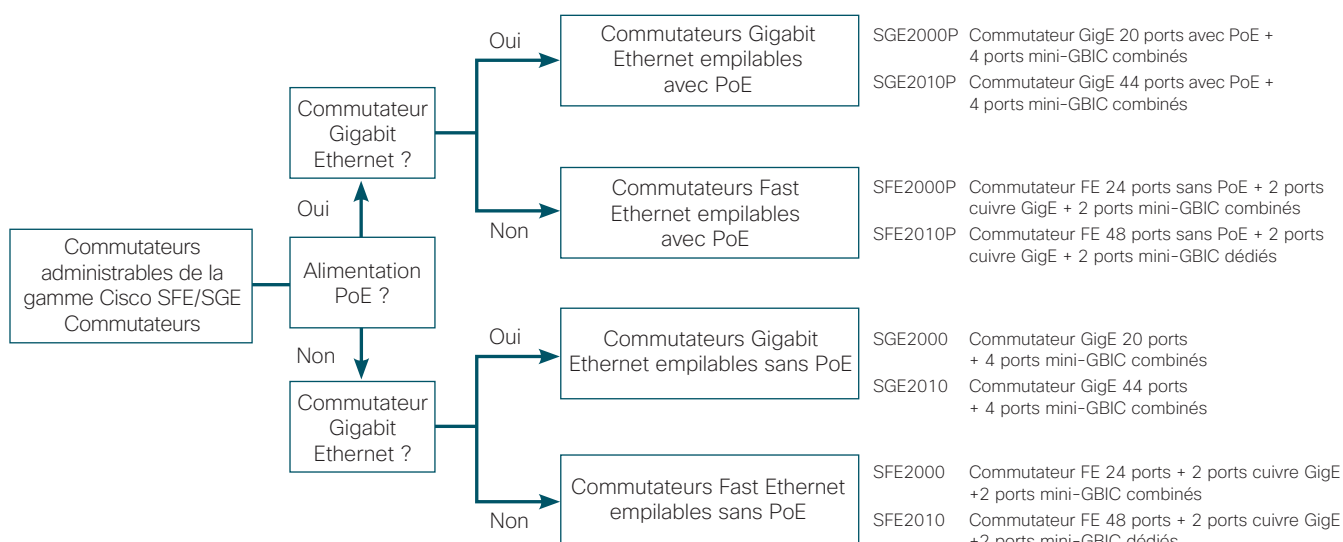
Commutateurs administrables de la gamme Cisco SFE/SGE Commutateurs

Alimentation PoE ?

Oui

Commutateur Gigabit Ethernet ?

Oui

Commutateurs Gigabit Ethernet empilables avec PoE

SGE2000P Commutateur GigE 20 ports avec PoE + 4 ports mini-GBIC combinés

SGE2010P Commutateur GigE 44 ports avec PoE + 4 ports mini-GBIC combinés

Non

Commutateurs Fast Ethernet empilables avec PoE

SFE2000P Commutateur FE 24 ports sans PoE + 2 ports cuivre GigE + 2 ports mini-GBIC combinés

SFE2010P Commutateur FE 48 ports sans PoE + 2 ports cuivre GigE + 2 ports mini-GBIC dédiés

Non

Commutateur Gigabit Ethernet ?

Oui

Commutateurs Gigabit Ethernet empilables sans PoE

SGE2000 Commutateur GigE 20 ports + 4 ports mini-GBIC combinés

SGE2010 Commutateur GigE 44 ports + 4 ports mini-GBIC combinés

Non

Commutateurs Fast Ethernet empilables sans PoE

SFE2000 Commutateur FE 24 ports + 2 ports cuivre GigE +2 ports mini-GBIC combinés

SFE2010 Commutateur FE 48 ports + 2 ports cuivre GigE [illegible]